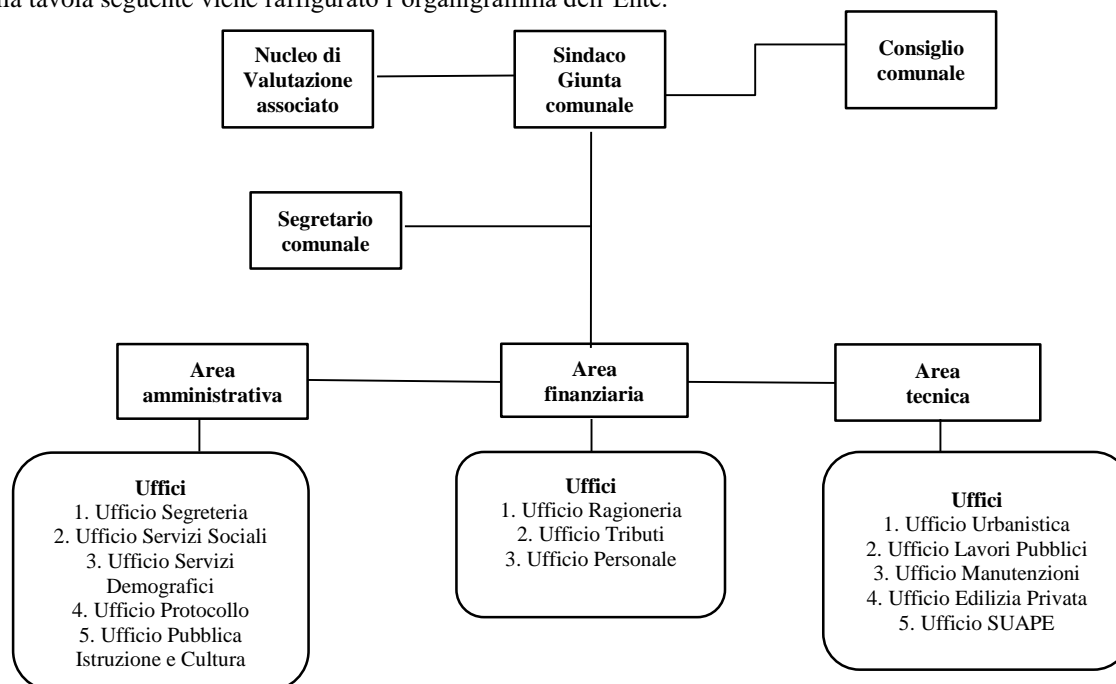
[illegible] tavola seguente viene raffigurato l'organigramma dell'Ente.

Nucleo di Valutazione associato

Sindaco Giunta comunale

Consiglio comunale

Segretario comunale

Area amministrativa

Area finanziaria

Area tecnica

Uffici
1. Ufficio Segreteria
2. Ufficio Servizi Sociali
3. Ufficio Servizi Demografici
4. Ufficio Protocollo
5. Ufficio Pubblica Istruzione e Cultura

Uffici
1. Ufficio Ragioneria
2. Ufficio Tributi
3. Ufficio Personale

Uffici
1. Ufficio Urbanistica
2. Ufficio Lavori Pubblici
3. Ufficio Manutenzioni
4. Ufficio Edilizia Privata
5. Ufficio SUAPE